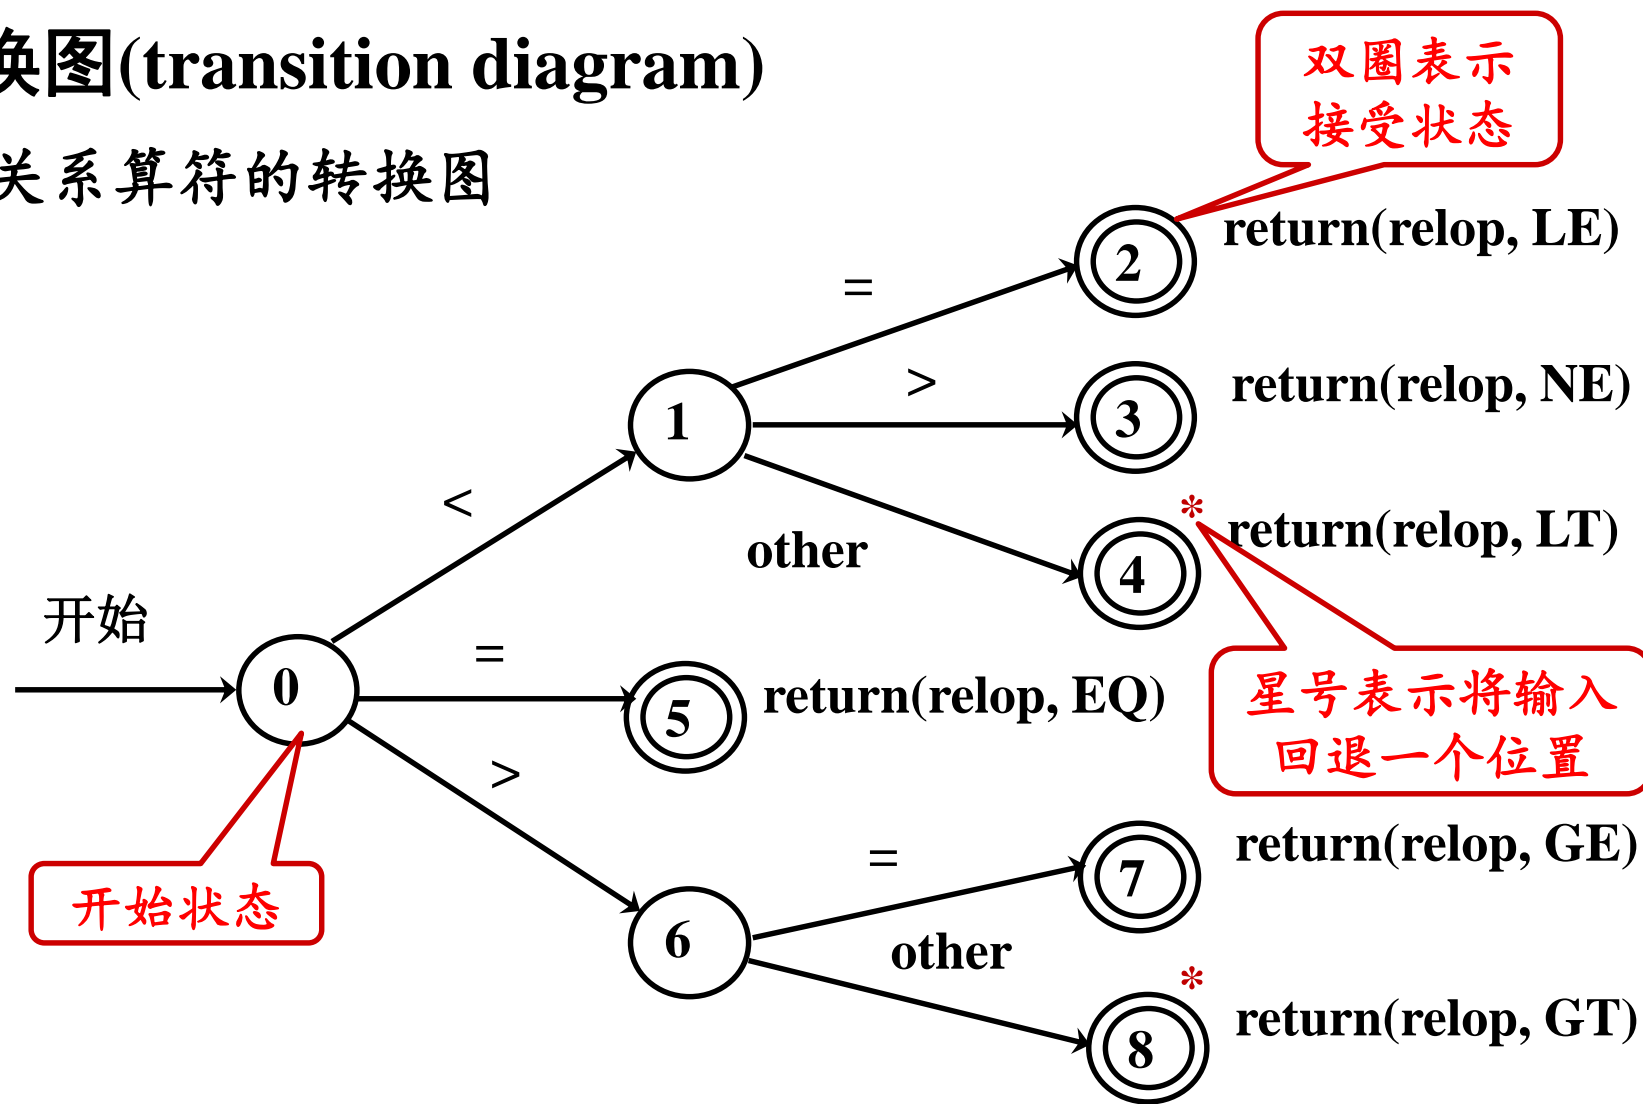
换图(transition diagram)

关系算符的转换图

双圈表示接受状态

return(relop, LE)

return(relop, NE)

return(relop, LT)

return(relop, EQ)

return(relop, GE)

return(relop, GT)

=

>

<

other

开始

=

>

=

other

0

1

2

3

4

5

6

7

8

*

*

星号表示将输入回退一个位置

开始状态